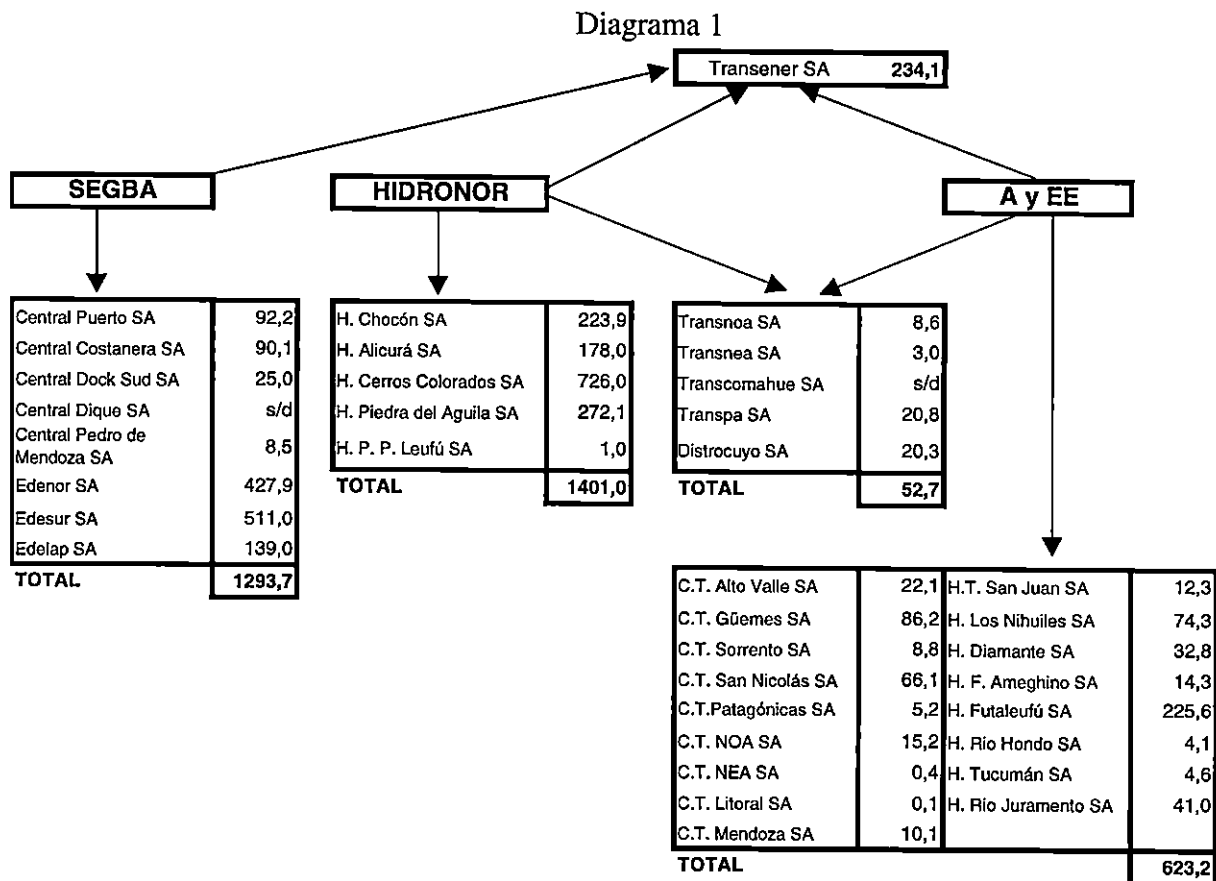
Diagrama 1

Transener SA 234,1

SEGBA

HIDRONOR

A y EE

| | |
|---|---|
| Central Puerto SA | 92,2 |
| Central Costanera SA | 90,1 |
| Central Dock Sud SA | 25,0 |
| Central Dique SA | s/d |
| Central Pedro de Mendoza SA | 8,5 |
| Edenor SA | 427,9 |
| Edesur SA | 511,0 |
| Edelap SA | 139,0 |
| TOTAL | 1293,7 |

| | |
|---|---|
| H. Chocón SA | 223,9 |
| H. Alicurá SA | 178,0 |
| H. Cerros Colorados SA | 726,0 |
| H. Piedra del Aguila SA | 272,1 |
| H. P. P. Leufú SA | 1,0 |
| TOTAL | 1401,0 |

| | |
|---|---|
| Transnoa SA | 8,6 |
| Transnea SA | 3,0 |
| Transcomahue SA | s/d |
| Transpa SA | 20,8 |
| Distrocuyo SA | 20,3 |
| TOTAL | 52,7 |

| | | | |
|---|---|---|---|
| C.T. Alto Valle SA | 22,1 | H.T. San Juan SA | 12,3 |
| C.T. Güemes SA | 86,2 | H. Los Nihuiles SA | 74,3 |
| C.T. Sorrento SA | 8,8 | H. Diamante SA | 32,8 |
| C.T. San Nicolás SA | 66,1 | H. F. Ameghino SA | 14,3 |
| C.T.Patagónicas SA | 5,2 | H. Futaleufú SA | 225,6 |
| C.T. NOA SA | 15,2 | H. Río Hondo SA | 4,1 |
| C.T. NEA SA | 0,4 | H. Tucumán SA | 4,6 |
| C.T. Litoral SA | 0,1 | H. Río Juramento SA | 41,0 |
| C.T. Mendoza SA | 10,1 | | |
| TOTAL | | | 623,2 |